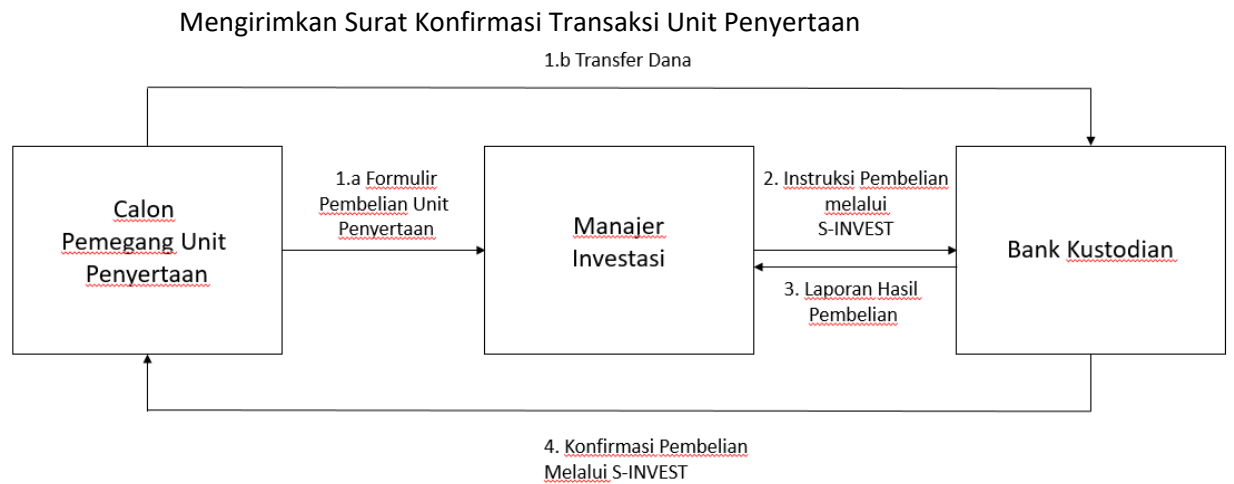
Mengirimkan Surat Konfirmasi Transaksi Unit Penyertaan

1.b Transfer Dana

Calon Pemegang Unit Penyertaan

1.a Formulir Pembelian Unit Penyertaan

Manajer Investasi

2. Instruksi Pembelian melalui S-INVEST

3. Laporan Hasil Pembelian

Bank Kustodian

4. Konfirmasi Pembelian Melalui S-INVEST